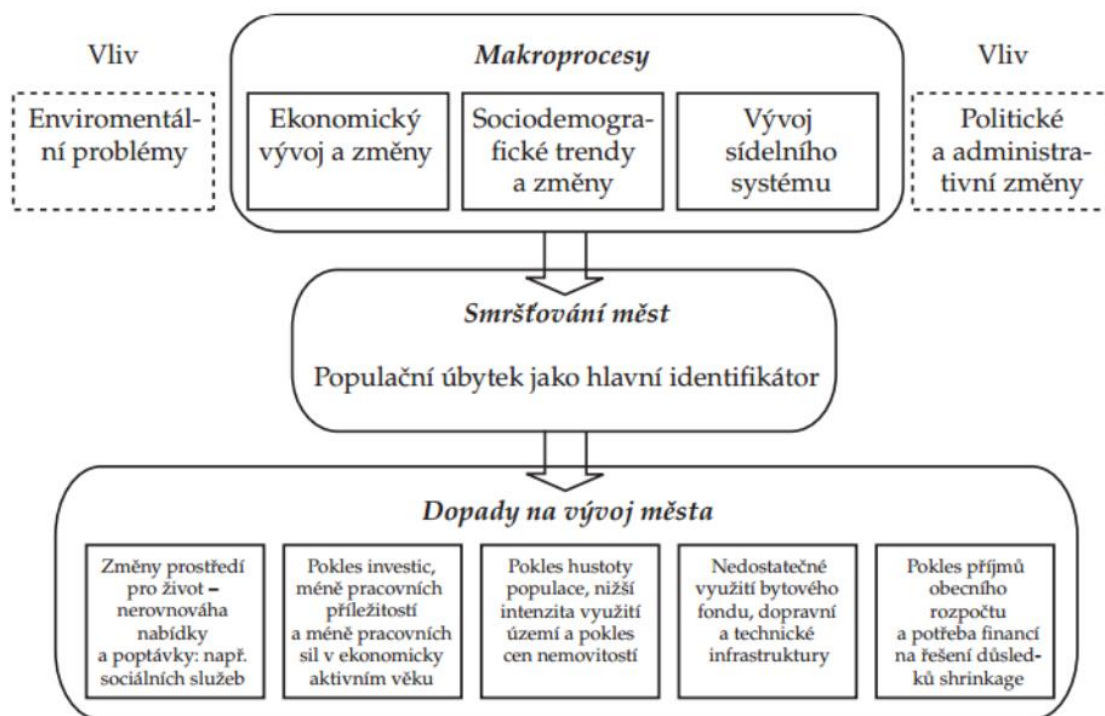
Vliv

Enviromentální problémy

Makroprocesy

Ekonomický vývoj a změny

Sociodemografické trendy a změny

Vývoj sídelního systému

Vliv

Politické a administrativní změny

Smršťování měst

Populační úbytek jako hlavní identifikátor

Dopady na vývoj města

Změny prostředí pro život – nerovnováha nabídky a poptávky: např. sociálních služeb

Pokles investic, méně pracovních příležitostí a méně pracovních sil v ekonomicky aktivním věku

Pokles hustoty populace, nižší intenzita využití území a pokles cen nemovitostí

Nedostatečné využití bytového fondu, dopravní a technické infrastruktury

Pokles příjmů obecního rozpočtu a potřeba financí na řešení důsledků shrinkage